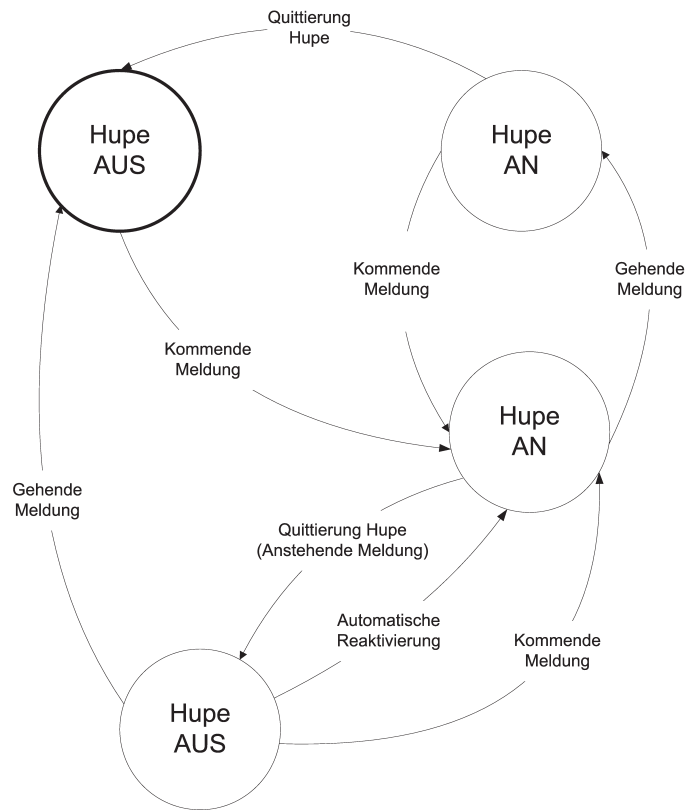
Quittierung Hupe

Hupe AUS

Hupe AN

Kommende Meldung

Gehende Meldung

Kommende Meldung

Hupe AN

Gehende Meldung

Quittierung Hupe (Anstehende Meldung)

Automatische Reaktivierung

Kommende Meldung

Hupe AUS